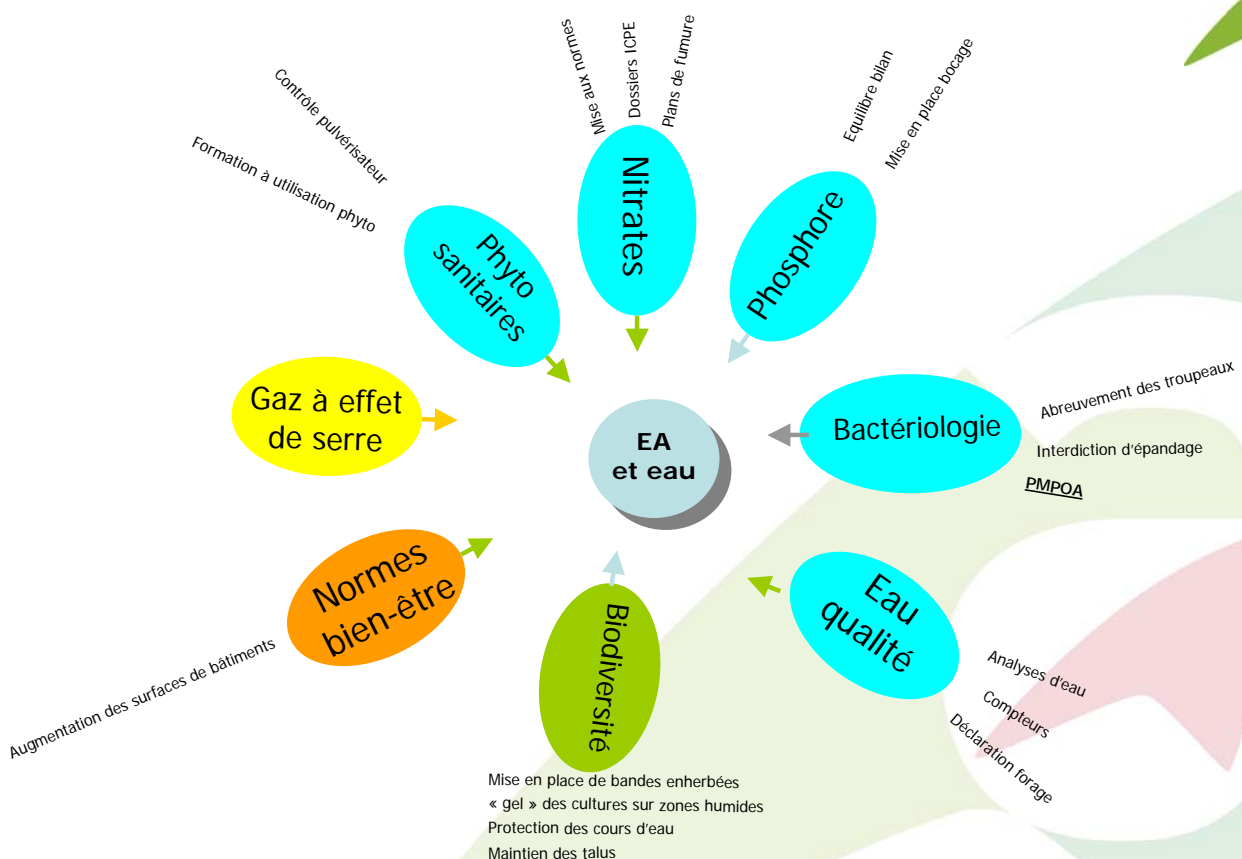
Mise aux normes
Dossiers ICPE
Plans de fumure

Contrôle pulvérisateur
Formation à utilisation phyto

Equilibre bilan
Mise en place bocage

Phyto sanitaires

Nitrates

Phosphore

Gaz à effet de serre

EA et eau

Bactériologie

Abreuvement des troupeaux
Interdiction d'épandage
PMPOA

Normes bien-être

Augmentation des surfaces de bâtiments

Biodiversité

Eau qualité

Analyses d'eau
Compteurs
Déclaration forage

Mise en place de bandes enherbées
« gel » des cultures sur zones humides
Protection des cours d'eau
Maintien des talus